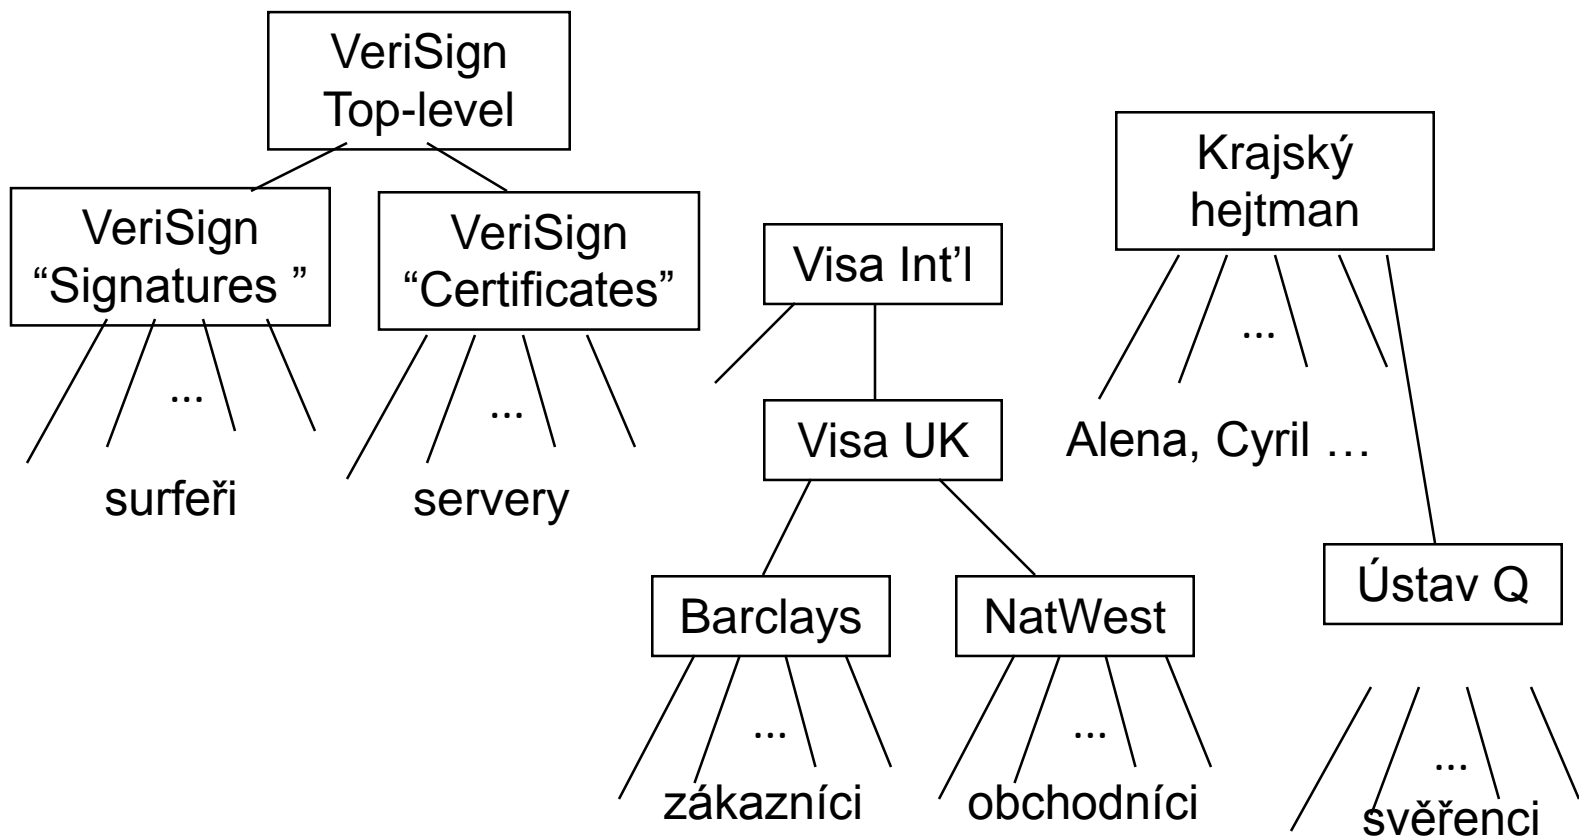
VeriSign Top-level

VeriSign “Signatures ”

VeriSign “Certificates”

...

surfeři

...

servery

Visa Int’l

Visa UK

Barclays

NatWest

...

zákazníci

...

obchodníci

Krajský hejtman

...

Alena, Cyril …

Ústav Q

...

svěřenci